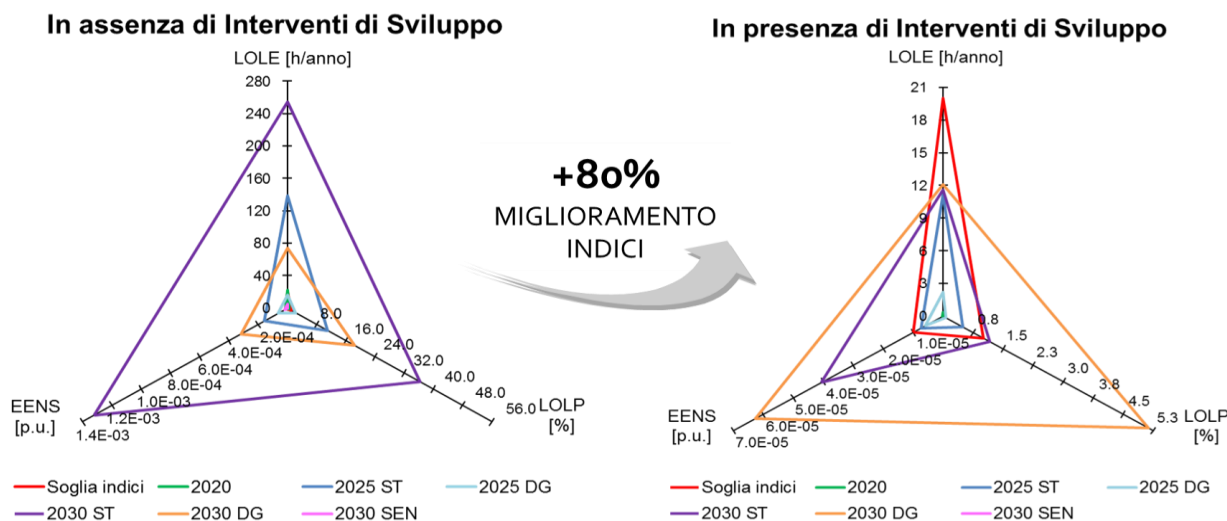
In assenza di Interventi di Sviluppo

LOLE [h/anno]

280
240
200
160
120
80
40
0

8.0
16.0
24.0
32.0
40.0
48.0
56.0

LOLP [%]

2.0E-04
4.0E-04
6.0E-04
8.0E-04
1.0E-03
1.2E-03
1.4E-03

EENS [p.u.]

Soglia indici
2020
2025 ST
2025 DG
2030 ST
2030 DG
2030 SEN

+80%
MIGLIORAMENTO
INDICI

In presenza di Interventi di Sviluppo

LOLE [h/anno]

21
18
15
12
9
6
3
0

0.8
1.5
2.3
3.0
3.8
4.5
5.3

LOLP [%]

1.0E-05
2.0E-05
3.0E-05
4.0E-05
5.0E-05
6.0E-05
7.0E-05

EENS [p.u.]

Soglia indici
2020
2025 ST
2025 DG
2030 ST
2030 DG
2030 SEN